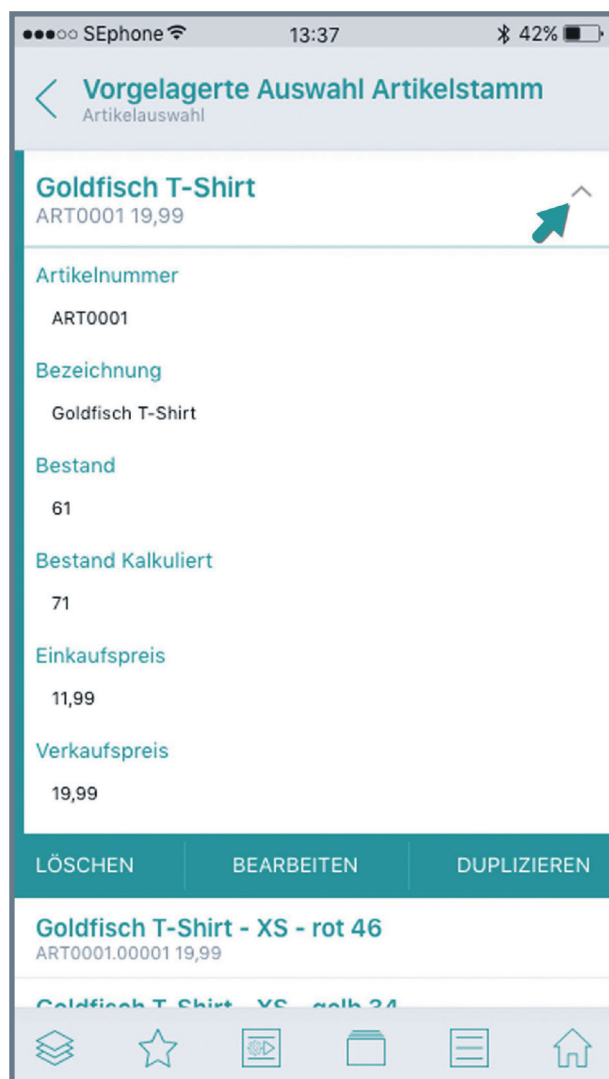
●●●○○ SEphone 13:37 42%

Vorgelagerte Auswahl Artikelstamm
Artikelauswahl

Goldfisch T-Shirt
ART0001 19,99

Artikelnummer
ART0001

Bezeichnung
Goldfisch T-Shirt

Bestand
61

Bestand Kalkuliert
71

Einkaufspreis
11,99

Verkaufspreis
19,99

LÖSCHEN | BEARBEITEN | DUPLIZIEREN

Goldfisch T-Shirt - XS - rot 46
ART0001.00001 19,99

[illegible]